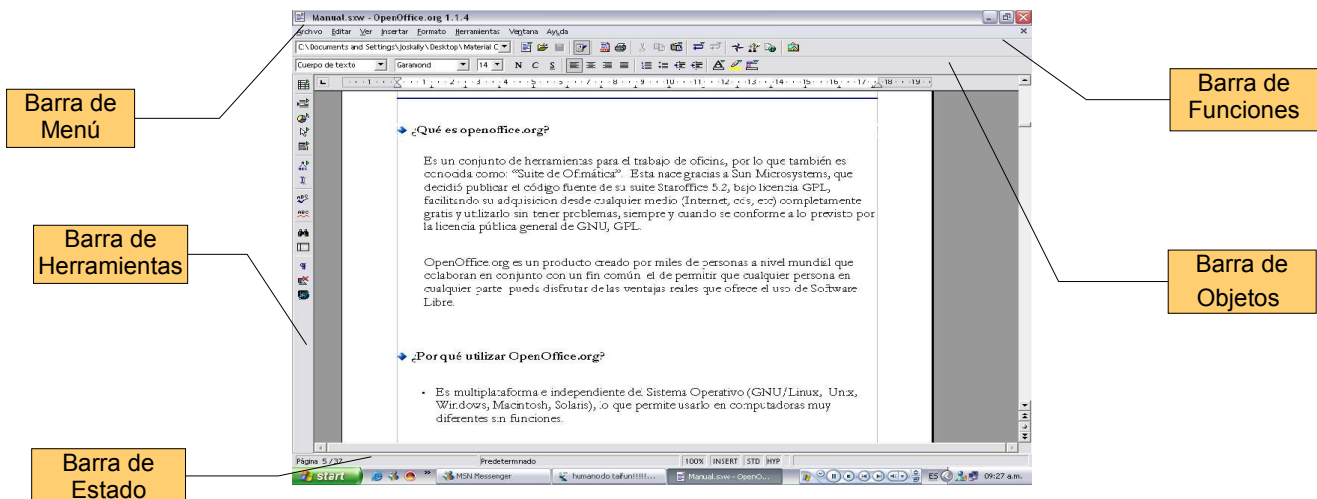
Manual.sxw - OpenOffice.org 1.1.4

Archivo Editar Ver Insertar Formato Herramientas Ventana Ayuda

C:\Documents and Settings\Joskally\Desktop\Material C

Cuerpo de texto Garamond 14 N C S

Barra de Menú

Barra de Funciones

Barra de Herramientas

Barra de Objetos

Barra de Estado

¿Qué es openoffice.org?

Es un conjunto de herramientas para el trabajo de oficina, por lo que también es conocida como: "Suite de Ofimática". Esta nace gracias a Sun Microsystems, que decidió publicar el código fuente de su suite Staroffice 5.2, bajo licencia GPL, facilitando su adquisicion desde cualquier medio (Internet, cds, etc) completamente gratis y utilizarlo sin tener problemas, siempre y cuando se conforme a lo previsto por la licencia pública general de GNU, GPL.

OpenOffice.org es un producto creado por miles de personas a nivel mundial que colaboran en conjunto con un fin común el de permitir que cualquier persona en cualquier parte pueda disfrutar de las ventajas reales que ofrece el uso de Software Libre.

¿Por qué utilizar OpenOffice.org?

• Es multiplataforma e independiente del Sistema Operativo (GNU/Linux, Unix, Windows, Macintosh, Solaris), lo que permite usarlo en computadoras muy diferentes sin funciones.

Página 5 / 37 Predeterminado 100% INSERT STD HYP

Start MSN Messenger humanodo taifun!!!!... Manual.sxw - OpenO... ES 09:27 a.m.